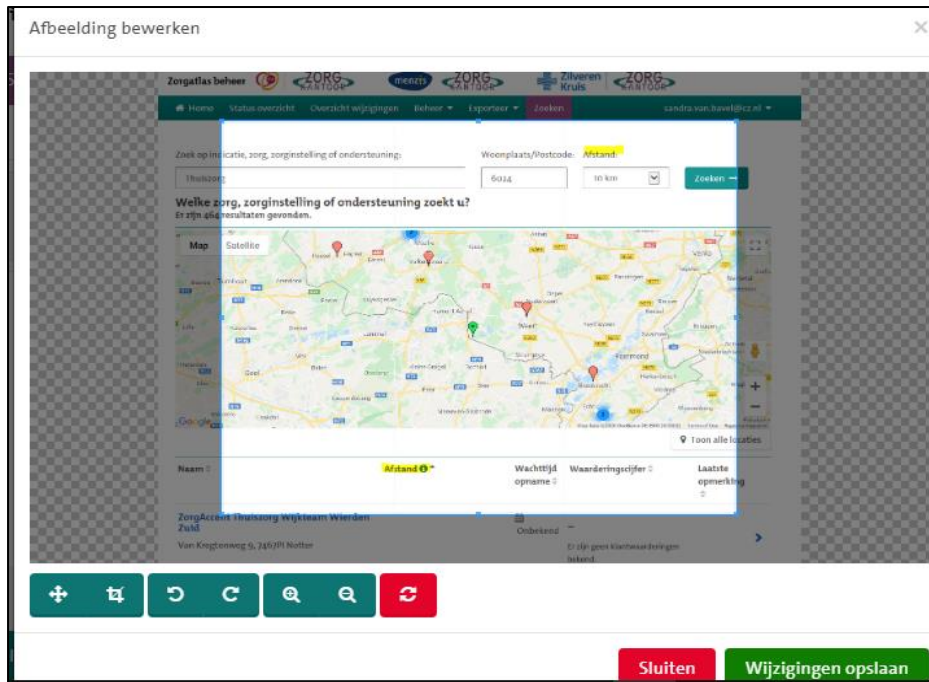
Afbeelding bewerken

×

Zorgatlas beheer ZORG KANTOOR menzis ZORG KANTOOR Zilveren Kruis ZORG KANTOOR

Home Status overzicht Overzicht wijzigingen Beheer ▾ Exporteer ▾ Zoeken sandra.van.bavel@cz.nl ▾

Zoek op indicatie, zorg, zorginstelling of ondersteuning: Woonplaats/Postcode: Afstand:

Thuiszorg 6024 10 km Zoeken

Welke zorg, zorginstelling of ondersteuning zoekt u?

Er zijn geen resultaten gevonden.

Map Satellite

Weert Roermond

Toon alle locaties

| Naam | Afstand | Wachttijd opname | Waarderingscijfer | Laatste opmerking |
|---|---|---|---|---|
| ZorgAccent Thuiszorg Wijkteam Wierden Zuid<br>Van Kregtenweg 9, 7461PJ Notter | | Onbekend | – Er zijn geen klantwaarderingen bekend. | |

Sluiten Wijzigingen opslaan